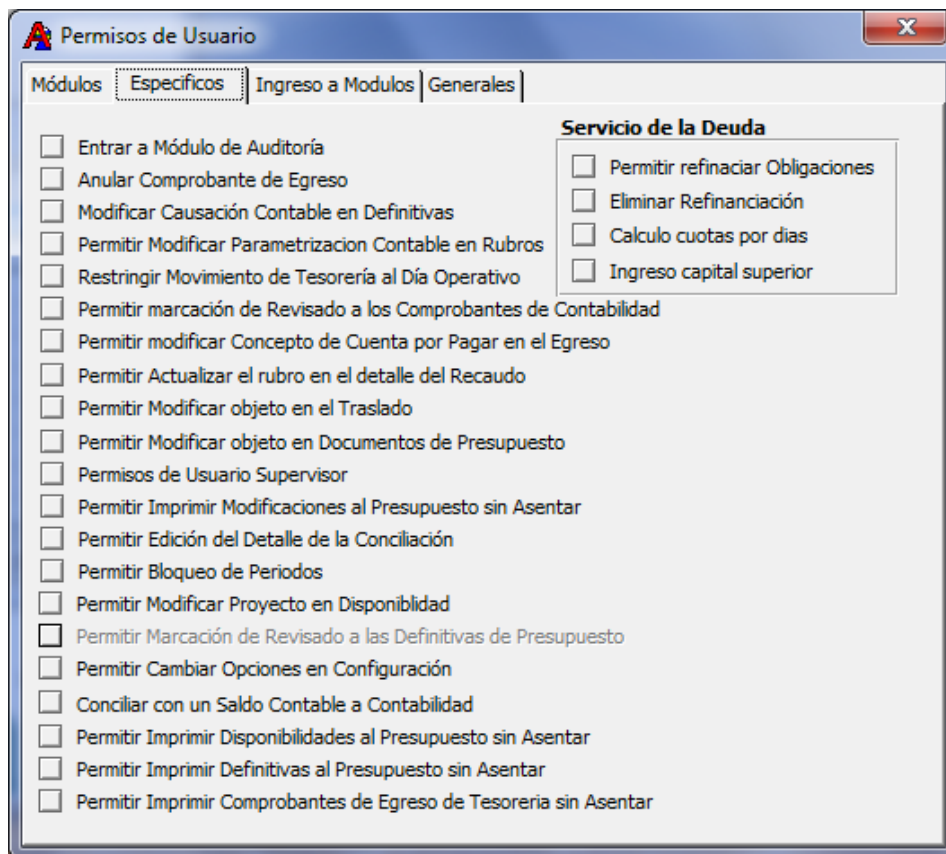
Permisos de Usuario

Módulos | Especificos | Ingreso a Modulos | Generales

Entrar a Módulo de Auditoría
Anular Comprobante de Egreso
Modificar Causación Contable en Definitivas
Permitir Modificar Parametrizacion Contable en Rubros
Restringir Movimiento de Tesorería al Día Operativo
Permitir marcación de Revisado a los Comprobantes de Contabilidad
Permitir modificar Concepto de Cuenta por Pagar en el Egreso
Permitir Actualizar el rubro en el detalle del Recaudo
Permitir Modificar objeto en el Traslado
Permitir Modificar objeto en Documentos de Presupuesto
Permisos de Usuario Supervisor
Permitir Imprimir Modificaciones al Presupuesto sin Asentar
Permitir Edición del Detalle de la Conciliación
Permitir Bloqueo de Periodos
Permitir Modificar Proyecto en Disponiblidad
Permitir Marcación de Revisado a las Definitivas de Presupuesto
Permitir Cambiar Opciones en Configuración
Conciliar con un Saldo Contable a Contabilidad
Permitir Imprimir Disponibilidades al Presupuesto sin Asentar
Permitir Imprimir Definitivas al Presupuesto sin Asentar
Permitir Imprimir Comprobantes de Egreso de Tesoreria sin Asentar

Servicio de la Deuda
Permitir refinaciar Obligaciones
Eliminar Refinanciación
Calculo cuotas por dias
Ingreso capital superior